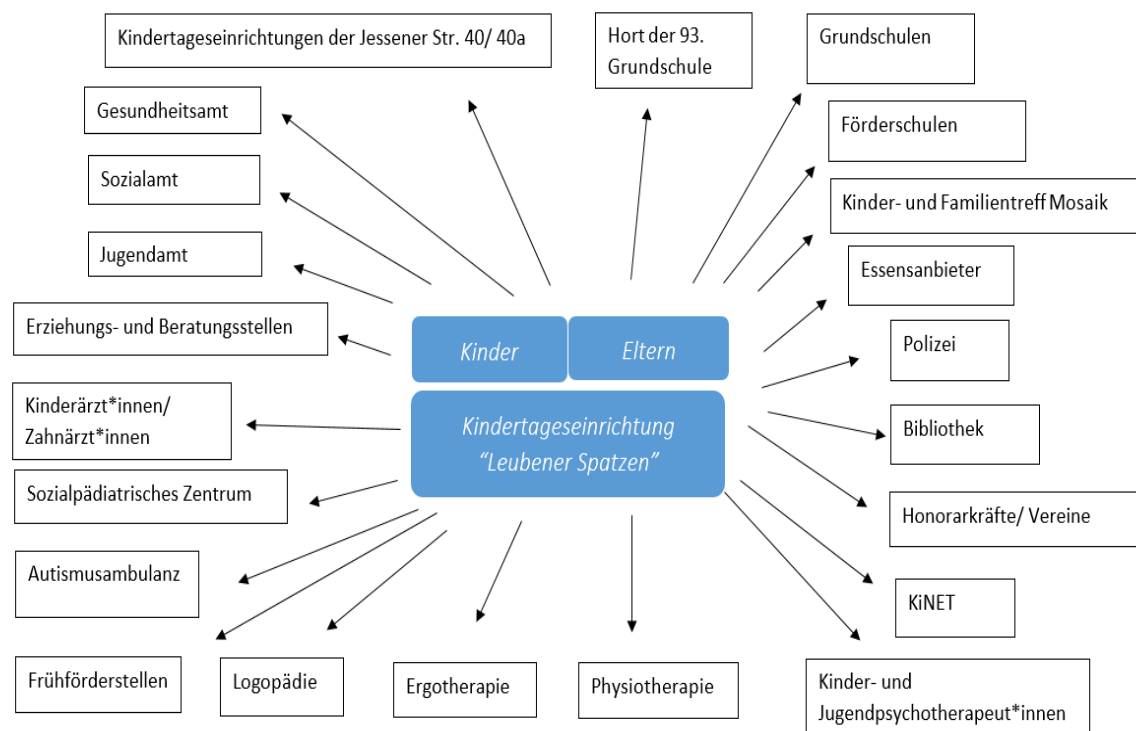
Kindertageseinrichtungen der Jessener Str. 40/ 40a

Hort der 93. Grundschule

Grundschulen

Gesundheitsamt

Förderschulen

Sozialamt

Kinder- und Familientreff Mosaik

Jugendamt

Essensanbieter

Erziehungs- und Beratungsstellen

Kinder

Eltern

Polizei

Kinderärzt*innen/ Zahnärzt*innen

Kindertageseinrichtung "Leubener Spatzen"

Bibliothek

Sozialpädiatrisches Zentrum

Honorarkräfte/ Vereine

Autismusambulanz

KiNET

Frühförderstellen

Logopädie

Ergotherapie

Physiotherapie

Kinder- und Jugendpsychotherapeut*innen